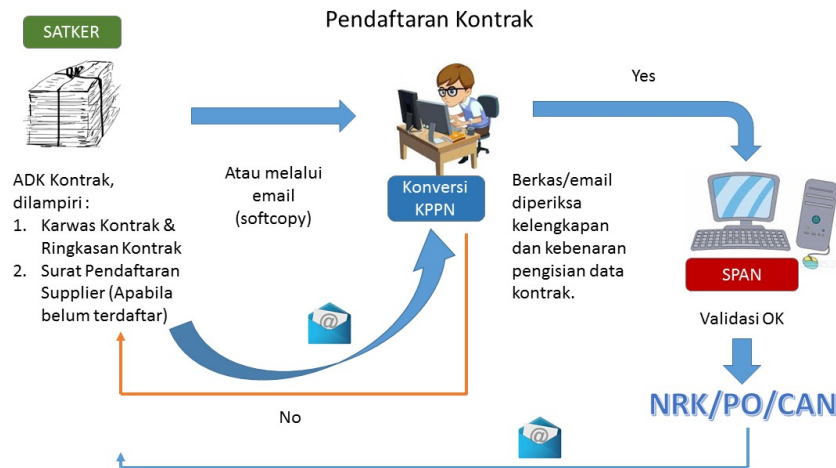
SATKER

Pendaftaran Kontrak

OK

ADK Kontrak, dilampiri :
1. Karwas Kontrak & Ringkasan Kontrak
2. Surat Pendaftaran Supplier (Apabila belum terdaftar)

Atau melalui email (softcopy)

Konversi KPPN

Yes

Berkas/email diperiksa kelengkapan dan kebenaran pengisian data kontrak.

SPAN

Validasi OK

No

NRK/PO/CAN